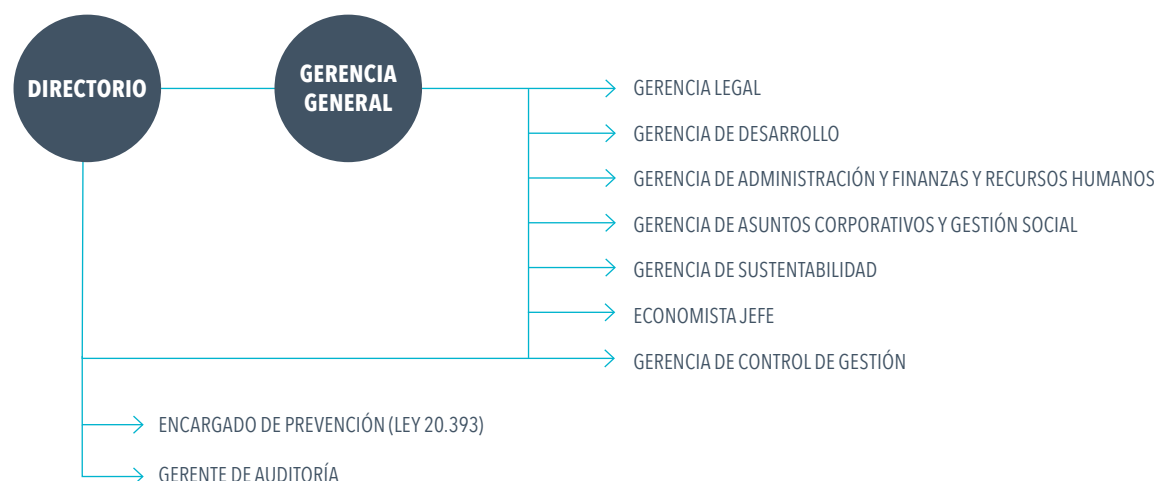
DIRECTORIO

GERENCIA GENERAL

GERENCIA LEGAL

GERENCIA DE DESARROLLO

GERENCIA DE ADMINISTRACIÓN Y FINANZAS Y RECURSOS HUMANOS

GERENCIA DE ASUNTOS CORPORATIVOS Y GESTIÓN SOCIAL

GERENCIA DE SUSTENTABILIDAD

ECONOMISTA JEFE

GERENCIA DE CONTROL DE GESTIÓN

ENCARGADO DE PREVENCIÓN (LEY 20.393)

GERENTE DE AUDITORÍA